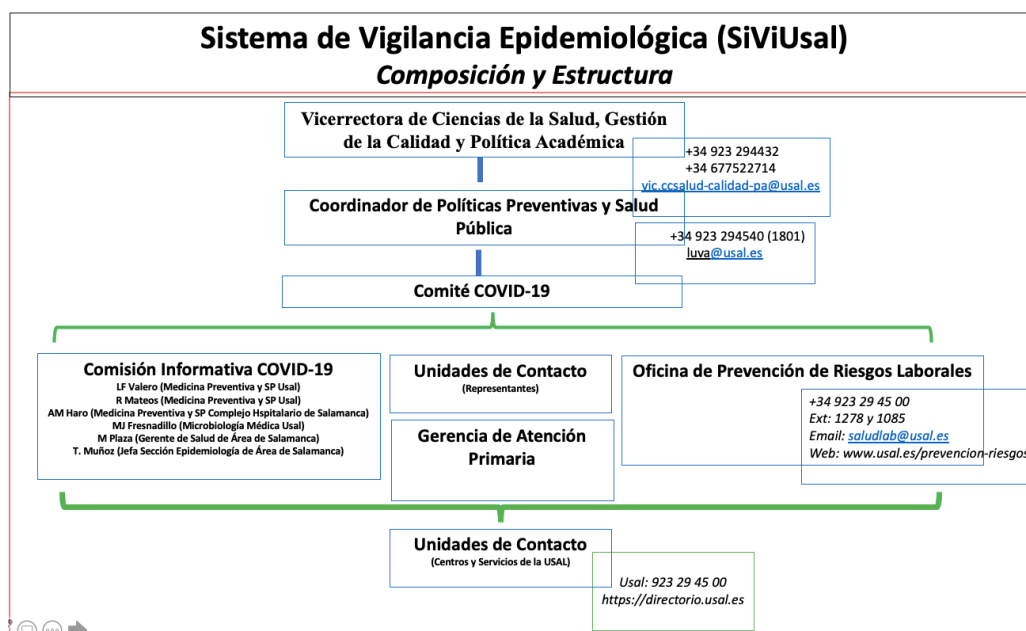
Sistema de Vigilancia Epidemiológica (SiViUsal)
Composición y Estructura

Vicerrectora de Ciencias de la Salud, Gestión de la Calidad y Política Académica

+34 923 294432
+34 677522714
vic.ccsalud-calidad-pa@usal.es

Coordinador de Políticas Preventivas y Salud Pública

+34 923 294540 (1801)
luva@usal.es

Comité COVID-19

Comisión Informativa COVID-19
LF Valero (Medicina Preventiva y SP Usal)
R Mateos (Medicina Preventiva y SP Usal)
AM Haro (Medicina Preventiva y SP Complejo Hspitalario de Salamanca)
MJ Fresnadillo (Microbiología Médica Usal)
M Plaza (Gerente de Salud de Área de Salamanca)
T. Muñoz (Jefa Sección Epidemiología de Área de Salamanca)

Unidades de Contacto
(Representantes)

Gerencia de Atención Primaria

Oficina de Prevención de Riesgos Laborales

+34 923 29 45 00
Ext: 1278 y 1085
Email: saludlab@usal.es
Web: www.usal.es/prevencion-riesgos

Unidades de Contacto
(Centros y Servicios de la USAL)

Usal: 923 29 45 00
https://directorio.usal.es